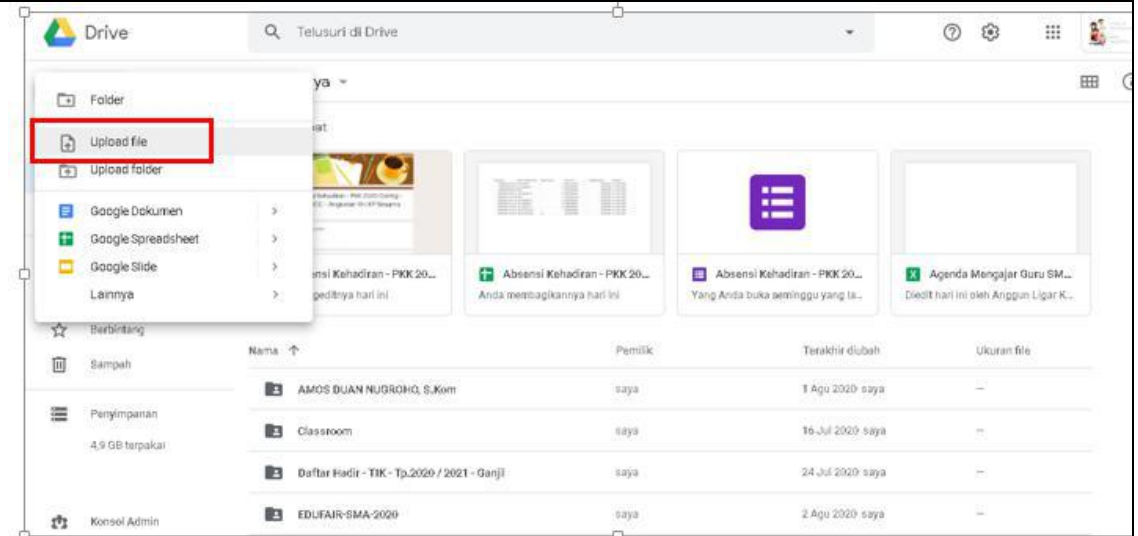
Drive

Telusuri di Drive

ya

Folder

Upload file

Upload folder

Google Dokumen

Google Spreadsheet

Google Slide

Lainnya

nsi Kehadiran - PKK 20...

gedItnya hari ini

Absensi Kehadiran - PKK 20...

Anda membagikannya hari ini

Absensi Kehadiran - PKK 20...

Yang Anda buka seminggu yang la...

Agenda Mengajar Guru SM...

Diedit hari ini oleh Anggun Ligar K...

Berbintang

Sampah

Penyimpanan

4,9 GB terpakai

Konsol Admin

| Nama ↑ | Pemilik | Terakhir diubah | Ukuran file |
|---|---|---|---|
| AMOS DUAN NUGROHO, S.Kom | saya | 1 Agu 2020 saya | – |
| Classroom | saya | 16 Jul 2020 saya | – |
| Daftar Hadir - TIK - Tp.2020 / 2021 - Ganjil | saya | 24 Jul 2020 saya | – |
| EDUFAIR-SMA-2020 | saya | 2 Agu 2020 saya | – |